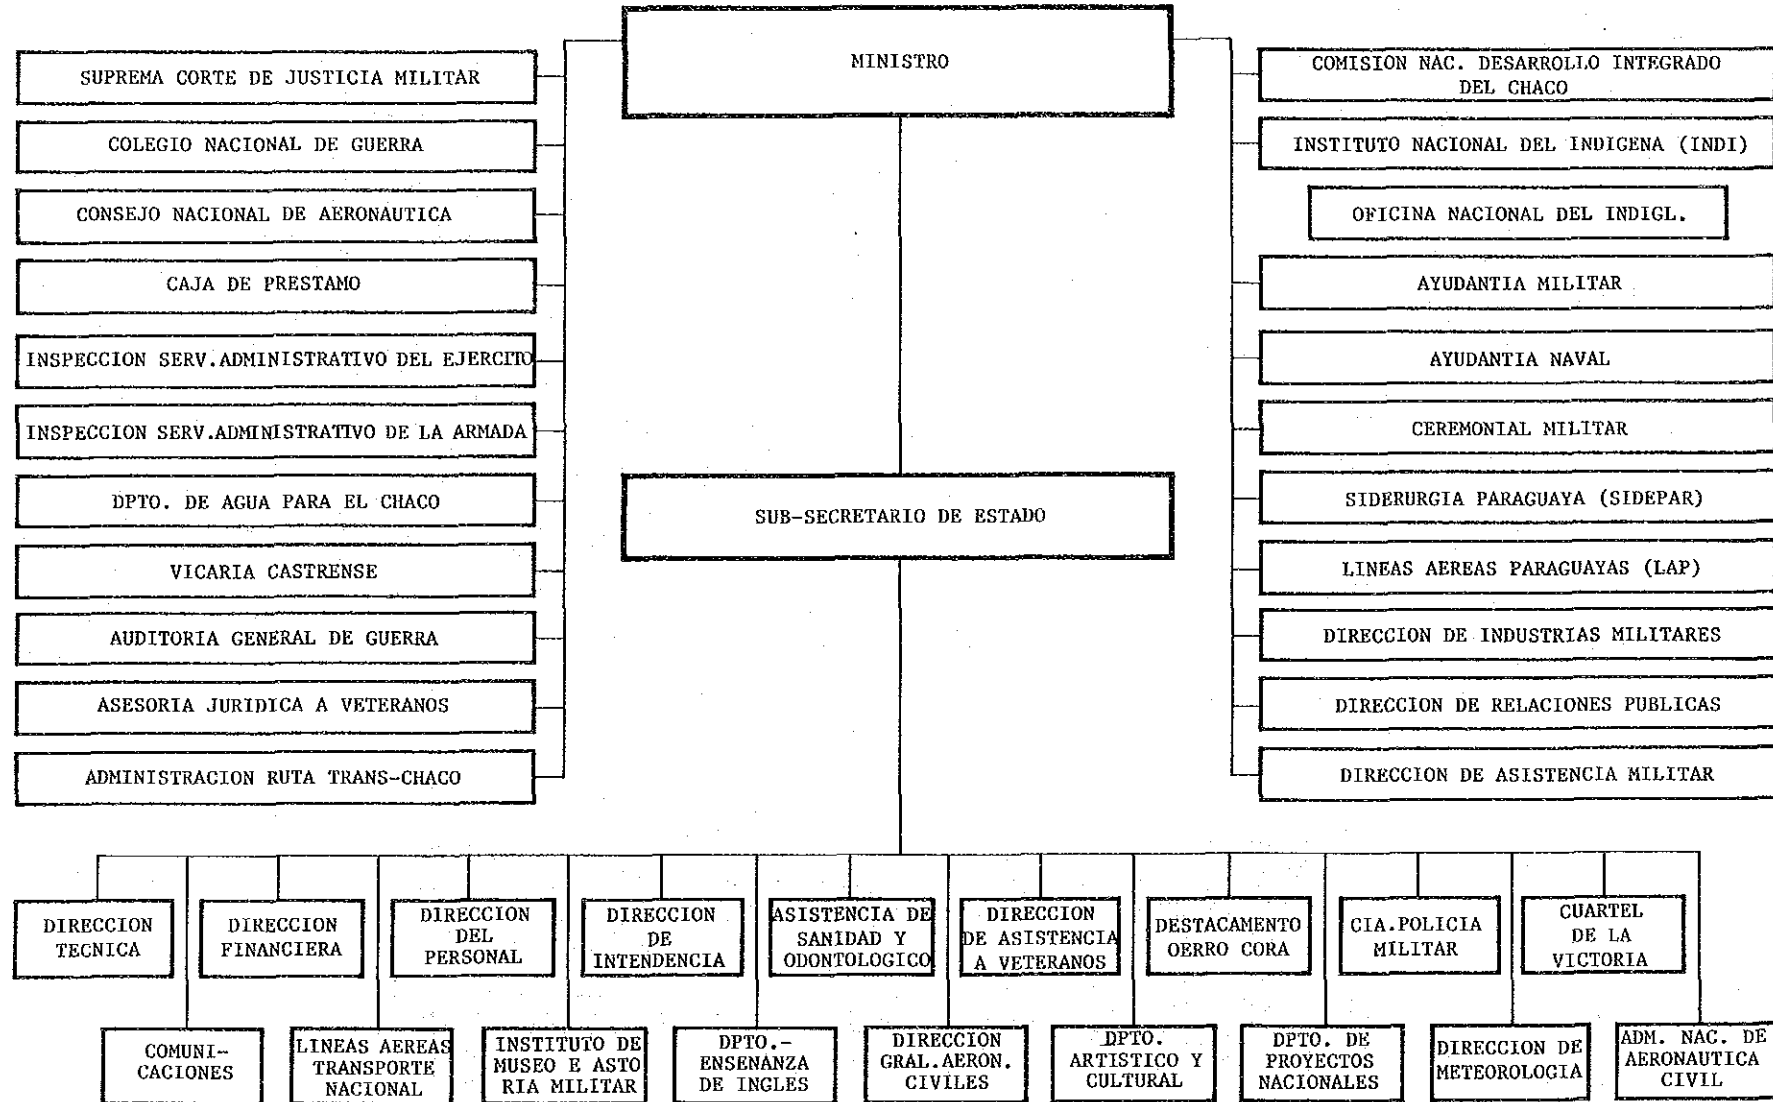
MINISTRO

SUPREMA CORTE DE JUSTICIA MILITAR

COLEGIO NACIONAL DE GUERRA

CONSEJO NACIONAL DE AERONAUTICA

CAJA DE PRESTAMO

INSPECCION SERV.ADMINISTRATIVO DEL EJERCITO

INSPECCION SERV.ADMINISTRATIVO DE LA ARMADA

DPTO. DE AGUA PARA EL CHACO

VICARIA CASTRENSE

AUDITORIA GENERAL DE GUERRA

ASESORIA JURIDICA A VETERANOS

ADMINISTRACION RUTA TRANS-CHACO

COMISION NAC. DESARROLLO INTEGRADO DEL CHACO

INSTITUTO NACIONAL DEL INDIGENA (INDI)

OFICINA NACIONAL DEL INDIGL.

AYUDANTIA MILITAR

AYUDANTIA NAVAL

CEREMONIAL MILITAR

SIDERURGIA PARAGUAYA (SIDEPAR)

LINEAS AEREAS PARAGUAYAS (LAP)

DIRECCION DE INDUSTRIAS MILITARES

DIRECCION DE RELACIONES PUBLICAS

DIRECCION DE ASISTENCIA MILITAR

SUB-SECRETARIO DE ESTADO

DIRECCION TECNICA

DIRECCION FINANCIERA

DIRECCION DEL PERSONAL

DIRECCION DE INTENDENCIA

ASISTENCIA DE SANIDAD Y ODONTOLOGICO

DIRECCION DE ASISTENCIA A VETERANOS

DESTACAMENTO OERRO CORA

CIA.POLICIA MILITAR

CUARTEL DE LA VICTORIA

COMUNI-CACIONES

LINEAS AEREAS TRANSPORTE NACIONAL

INSTITUTO DE MUSEO E ASTO RIA MILITAR

DPTO.-ENSENANZA DE INGLES

DIRECCION GRAL.AERON. CIVILES

DPTO. ARTISTICO Y CULTURAL

DPTO. DE PROYECTOS NACIONALES

DIRECCION DE METEOROLOGIA

ADM. NAC. DE AERONAUTICA CIVIL